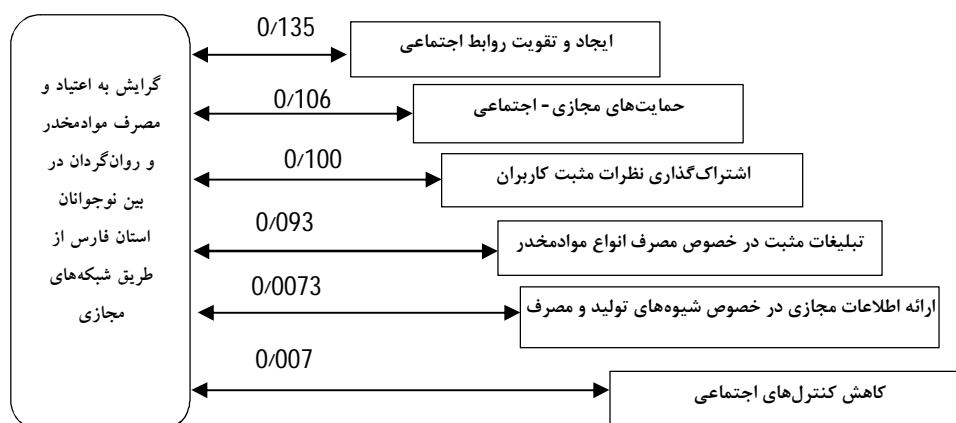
گرایش به اعتیاد و مصرف موادمخدر و روان‌گردان در بین نوجوانان استان فارس از طریق شبکه‌های مجازی

0/135
ایجاد و تقویت روابط اجتماعی

0/106
حمایت‌های مجازی - اجتماعی

0/100
اشتراک‌گذاری نظرات مثبت کاربران

0/093
تبلیغات مثبت در خصوص مصرف انواع موادمخدر

0/0073
ارائه اطلاعات مجازی در خصوص شیوه‌های تولید و مصرف

0/007
کاهش کنترل‌های اجتماعی